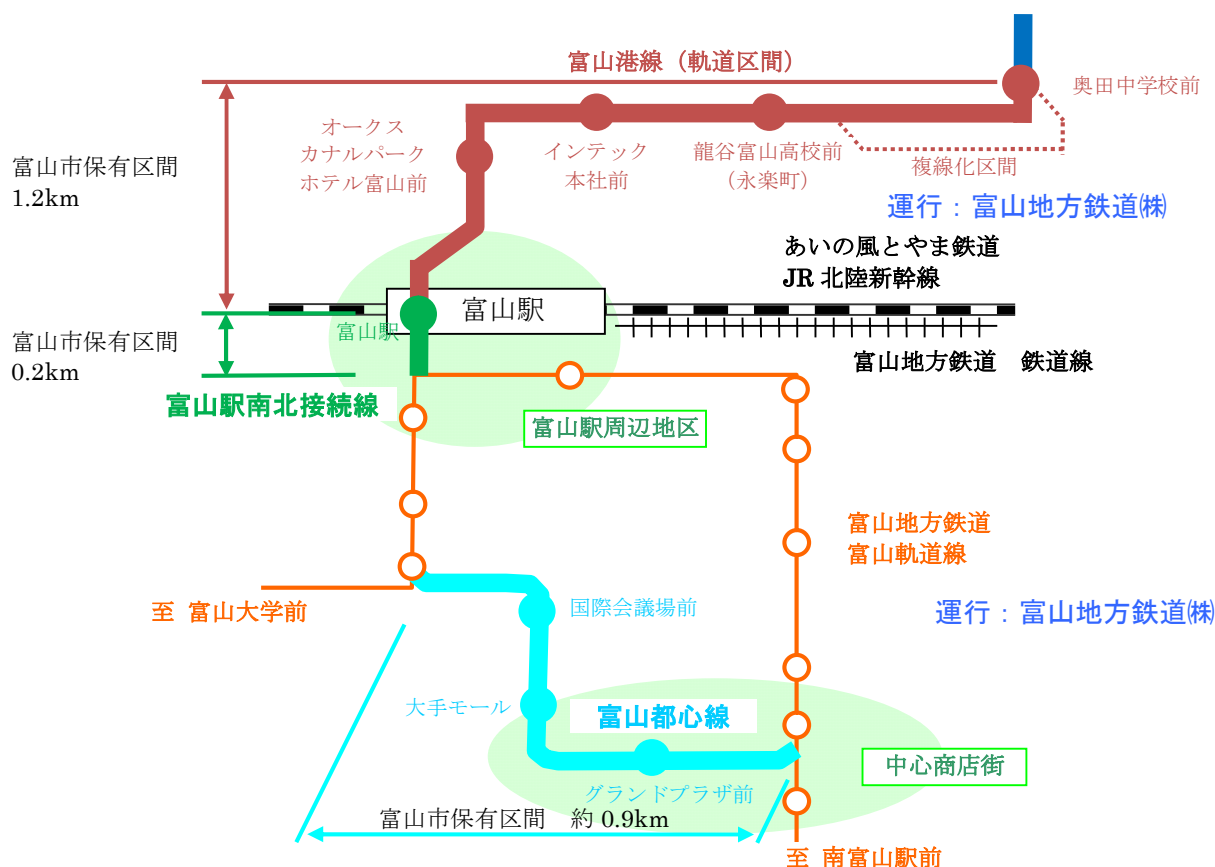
富山港線（軌道区間）

奥田中学校前

オークス
カナルパーク
ホテル富山前

インテック
本社前

龍谷富山高校前
（永楽町）

複線化区間

富山市保有区間
1.2km

運行：富山地方鉄道㈱

あいの風とやま鉄道
JR 北陸新幹線

富山駅

富山駅

富山市保有区間
0.2km

富山地方鉄道　鉄道線

富山駅南北接続線

富山駅周辺地区

富山地方鉄道
富山軌道線

至 富山大学前

国際会議場前

運行：富山地方鉄道㈱

大手モール

富山都心線

中心商店街

グランドプラザ前

富山市保有区間　約 0.9km

至 南富山駅前